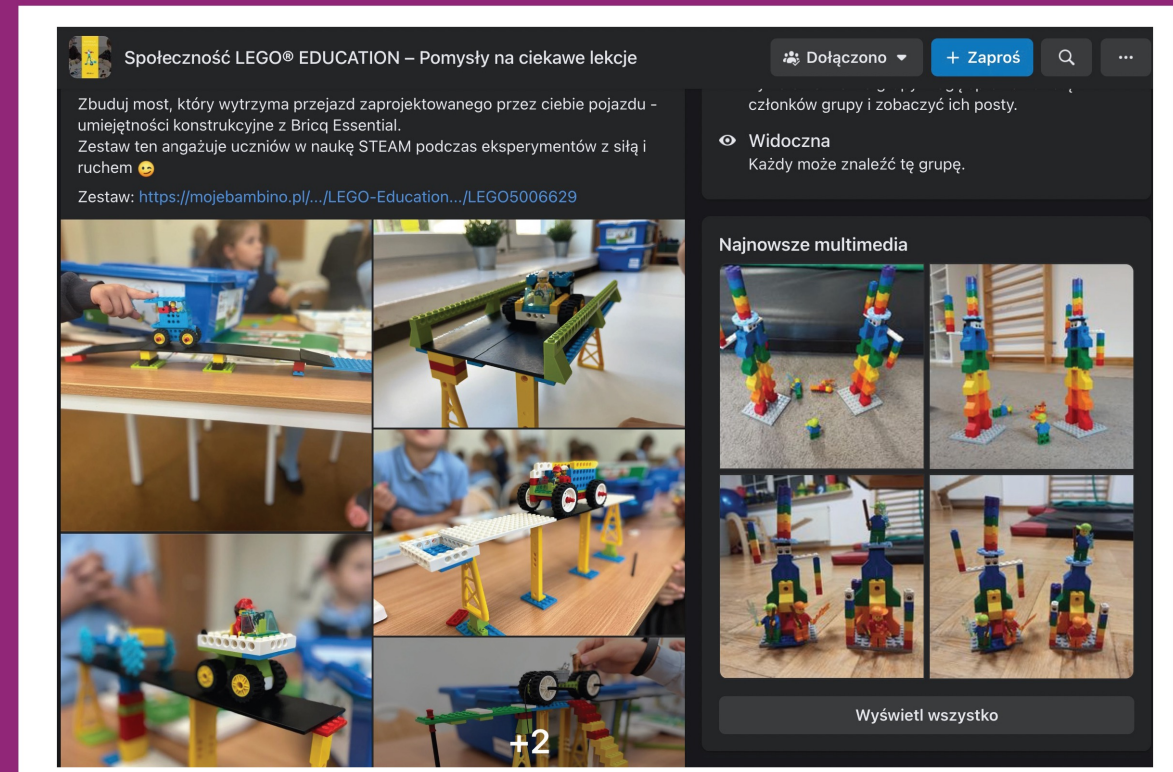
Społeczność LEGO® EDUCATION – Pomysły na ciekawe lekcje

Dołączono

+ Zaproś

...

Zbuduj most, który wytrzyma przejazd zaprojektowanego przez ciebie pojazdu - umiejętności konstrukcyjne z Bricq Essential.
Zestaw ten angażuje uczniów w naukę STEAM podczas eksperymentów z siłą i ruchem 😉

Zestaw: https://mojebambino.pl/.../LEGO-Education.../LEGO5006629

+2

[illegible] członków grupy i zobaczyć ich posty.

Widoczna
Każdy może znaleźć tę grupę.

Najnowsze multimedia

Wyświetl wszystko